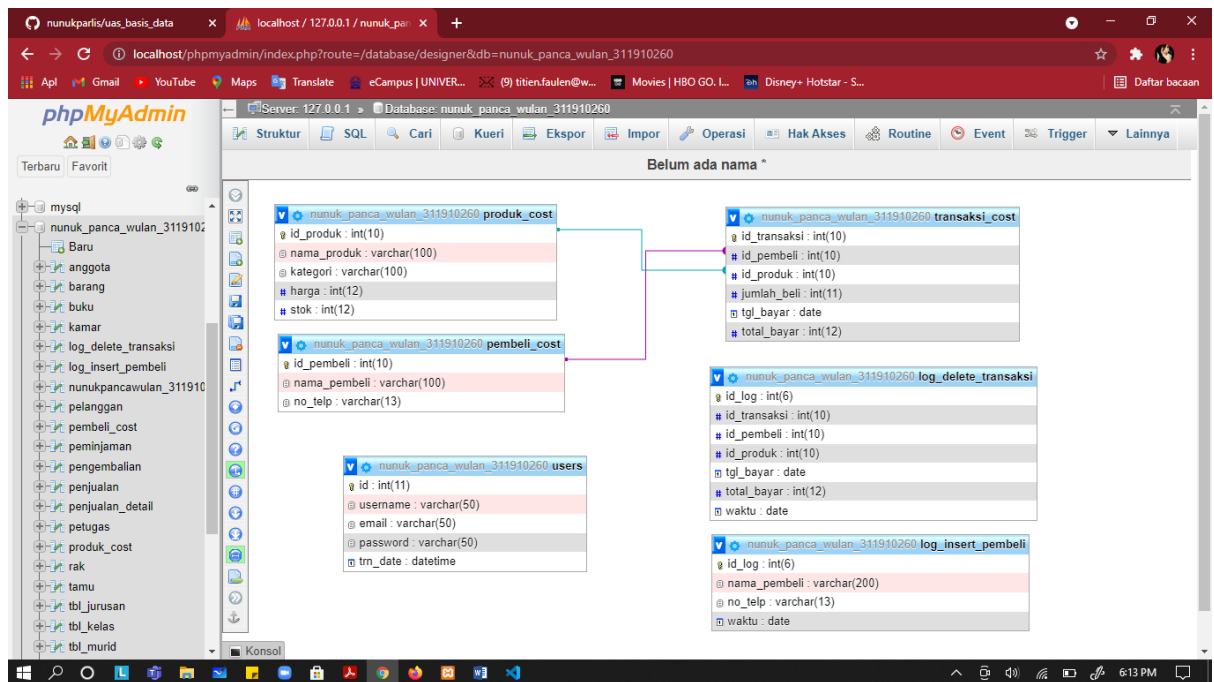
nunukparlis/uas_basis_data
localhost / 127.0.0.1 / nunuk_pan
localhost/phpmyadmin/index.php?route=/database/designer&db=nunuk_panca_wulan_311910260
Apl Gmail YouTube Maps Translate eCampus | UNIVER... (9) titien.faulen@w... Movies | HBO GO. I... Disney+ Hotstar - S... Daftar bacaan

phpMyAdmin
Terbaru Favorit

mysql
nunuk_panca_wulan_3119102
Baru
anggota
barang
buku
kamar
log_delete_transaksi
log_insert_pembeli
nunukpancawulan_311910
pelanggan
pembeli_cost
peminjaman
pengembalian
penjualan
penjualan_detail
petugas
produk_cost
rak
tamu
tbl_jurusan
tbl_kelas
tbl_murid

Server: 127.0.0.1 » Database: nunuk_panca_wulan_311910260
Struktur SQL Cari Kueri Ekspor Impor Operasi Hak Akses Routine Event Trigger Lainnya

Belum ada nama *

nunuk_panca_wulan_311910260 produk_cost
id_produk : int(10)
nama_produk : varchar(100)
kategori : varchar(100)
harga : int(12)
stok : int(12)

nunuk_panca_wulan_311910260 pembeli_cost
id_pembeli : int(10)
nama_pembeli : varchar(100)
no_telp : varchar(13)

nunuk_panca_wulan_311910260 users
id : int(11)
username : varchar(50)
email : varchar(50)
password : varchar(50)
trn_date : datetime

nunuk_panca_wulan_311910260 transaksi_cost
id_transaksi : int(10)
id_pembeli : int(10)
id_produk : int(10)
jumlah_beli : int(11)
tgl_bayar : date
total_bayar : int(12)

nunuk_panca_wulan_311910260 log_delete_transaksi
id_log : int(6)
id_transaksi : int(10)
id_pembeli : int(10)
id_produk : int(10)
tgl_bayar : date
total_bayar : int(12)
waktu : date

nunuk_panca_wulan_311910260 log_insert_pembeli
id_log : int(6)
nama_pembeli : varchar(200)
no_telp : varchar(13)
waktu : date

Konsol
6:13 PM